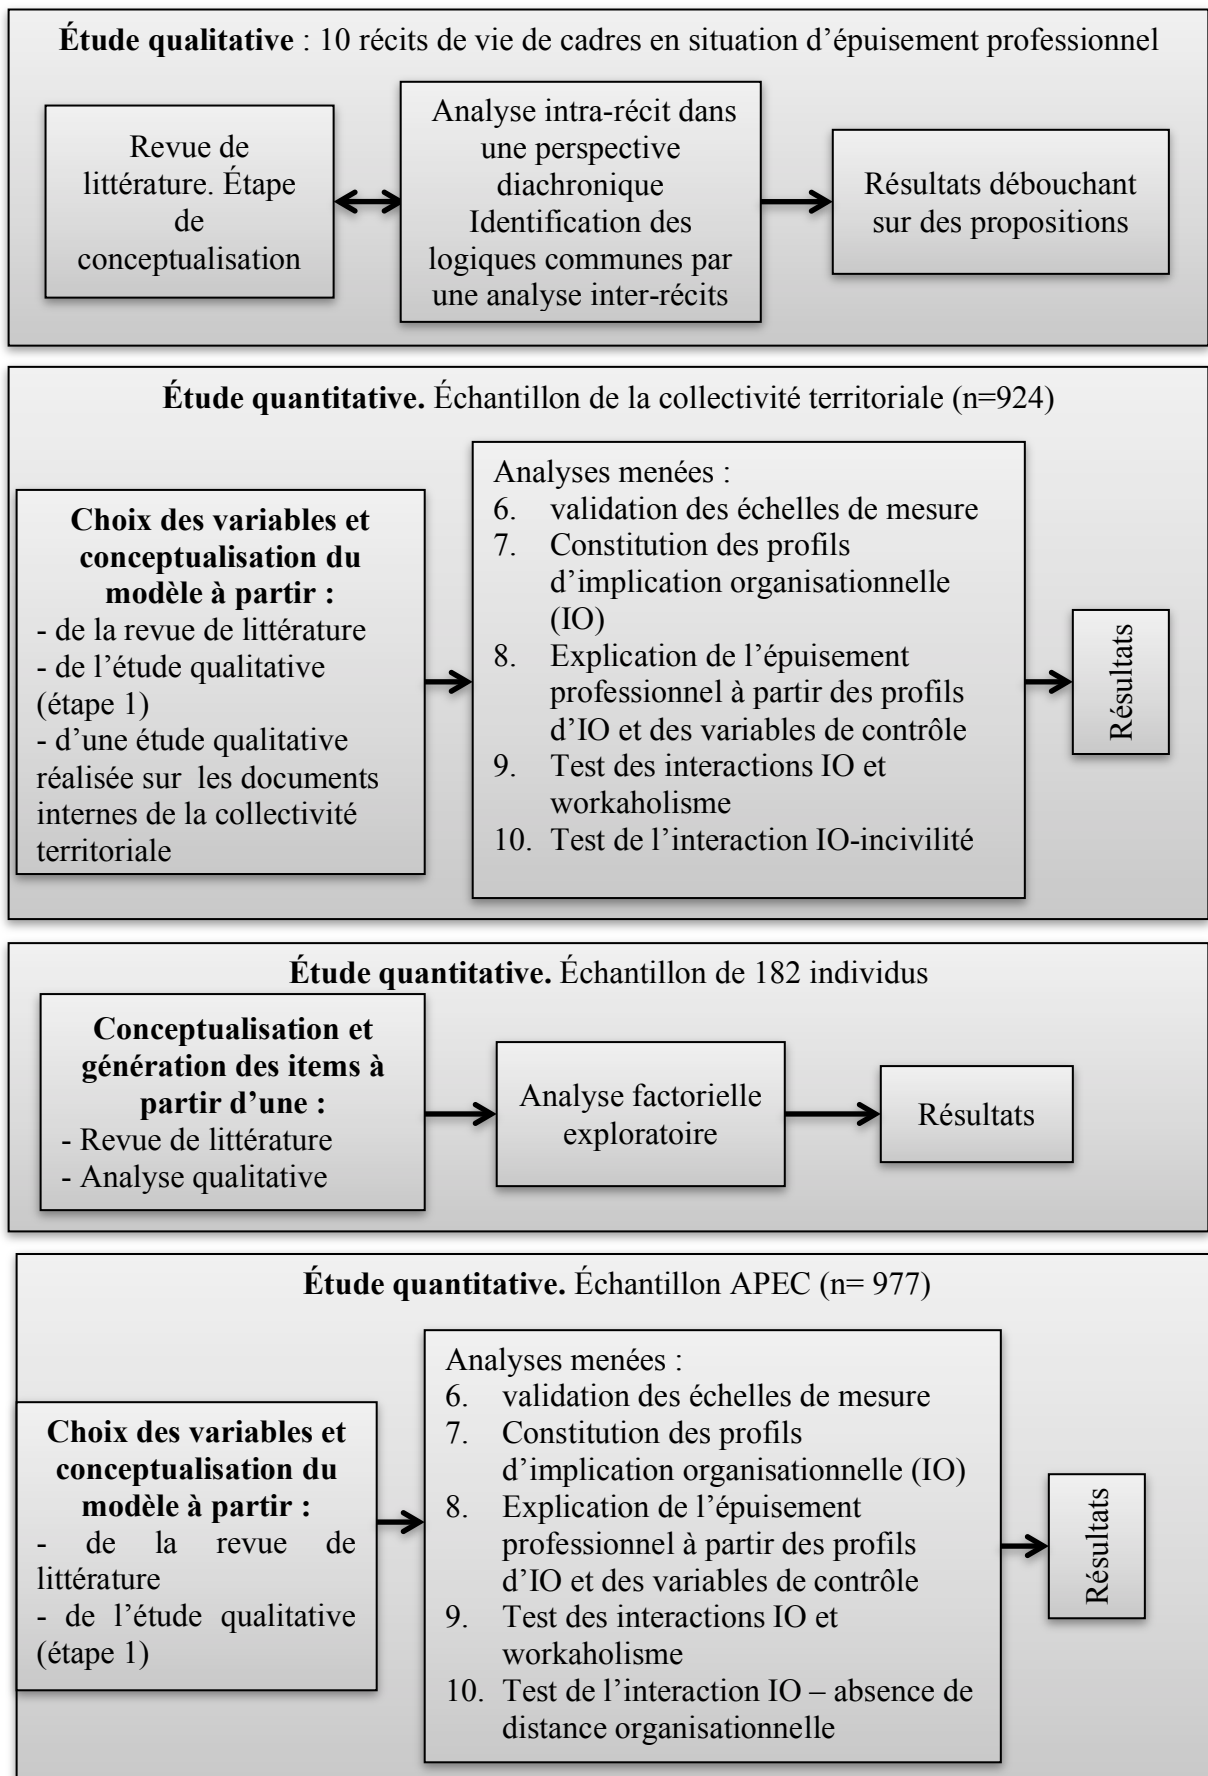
**Étude qualitative** : 10 récits de vie de cadres en situation d'épuisement professionnel

Revue de littérature. Étape de conceptualisation

Analyse intra-récit dans une perspective diachronique Identification des logiques communes par une analyse inter-récits

Résultats débouchant sur des propositions

**Étude quantitative.** Échantillon de la collectivité territoriale (n=924)

**Choix des variables et conceptualisation du modèle à partir :**
- de la revue de littérature
- de l'étude qualitative (étape 1)
- d'une étude qualitative réalisée sur les documents internes de la collectivité territoriale

Analyses menées :
6. validation des échelles de mesure
7. Constitution des profils d'implication organisationnelle (IO)
8. Explication de l'épuisement professionnel à partir des profils d'IO et des variables de contrôle
9. Test des interactions IO et workaholisme
10. Test de l'interaction IO-incivilité

Résultats

**Étude quantitative.** Échantillon de 182 individus

**Conceptualisation et génération des items à partir d'une :**
- Revue de littérature
- Analyse qualitative

Analyse factorielle exploratoire

Résultats

**Étude quantitative.** Échantillon APEC (n= 977)

**Choix des variables et conceptualisation du modèle à partir :**
- de la revue de littérature
- de l'étude qualitative (étape 1)

Analyses menées :
6. validation des échelles de mesure
7. Constitution des profils d'implication organisationnelle (IO)
8. Explication de l'épuisement professionnel à partir des profils d'IO et des variables de contrôle
9. Test des interactions IO et workaholisme
10. Test de l'interaction IO – absence de distance organisationnelle

Résultats